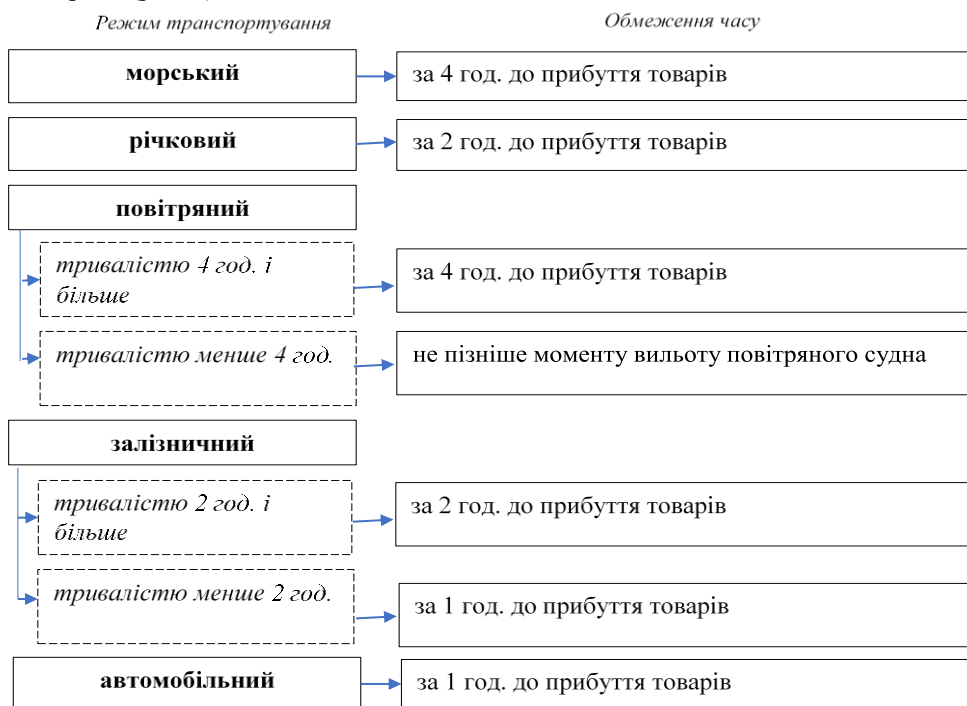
Режим транспортування

Обмеження часу

морський

за 4 год. до прибуття товарів

річковий

за 2 год. до прибуття товарів

повітряний

тривалістю 4 год. і більше

за 4 год. до прибуття товарів

тривалістю менше 4 год.

не пізніше моменту вильоту повітряного судна

залізничний

тривалістю 2 год. і більше

за 2 год. до прибуття товарів

тривалістю менше 2 год.

за 1 год. до прибуття товарів

автомобільний

за 1 год. до прибуття товарів